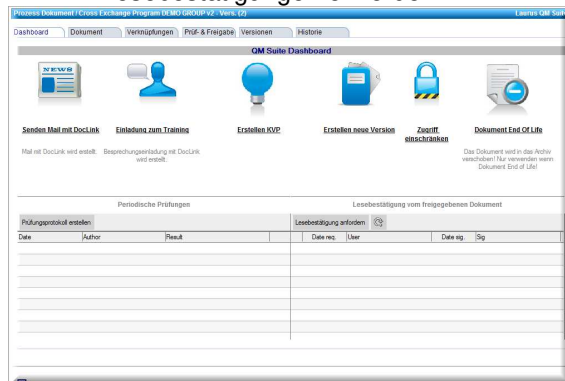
Prozess Dokument / Cross Exchange Program DEMO GROUP v2 - Vers. (2)

Laurus QM Suite

Dashboard | Dokument | Verknüpfungen | Prüf- & Freigabe | Versionen | Historie

QM Suite Dashboard

NEWS

Senden Mail mit DocLink

Mail mit DocLink wird erstellt.

Einladung zum Training

Besprechungseinladung mit DocLink wird erstellt.

Erstellen KVP

Erstellen neue Version

Zugriff einschränken

Dokument End Of Life

Das Dokument wird in das Archiv verschoben! Nur verwenden wenn Dokument End of Life!

Periodische Prüfungen

Prüfungsprotokoll erstellen

| Date | Author | Result |
|---|---|---|

Lesebestätigung vom freigegebenen Dokument

Lesebestätigung anfordern

| Date req. | User | Date sig. | Sig |
|---|---|---|---|